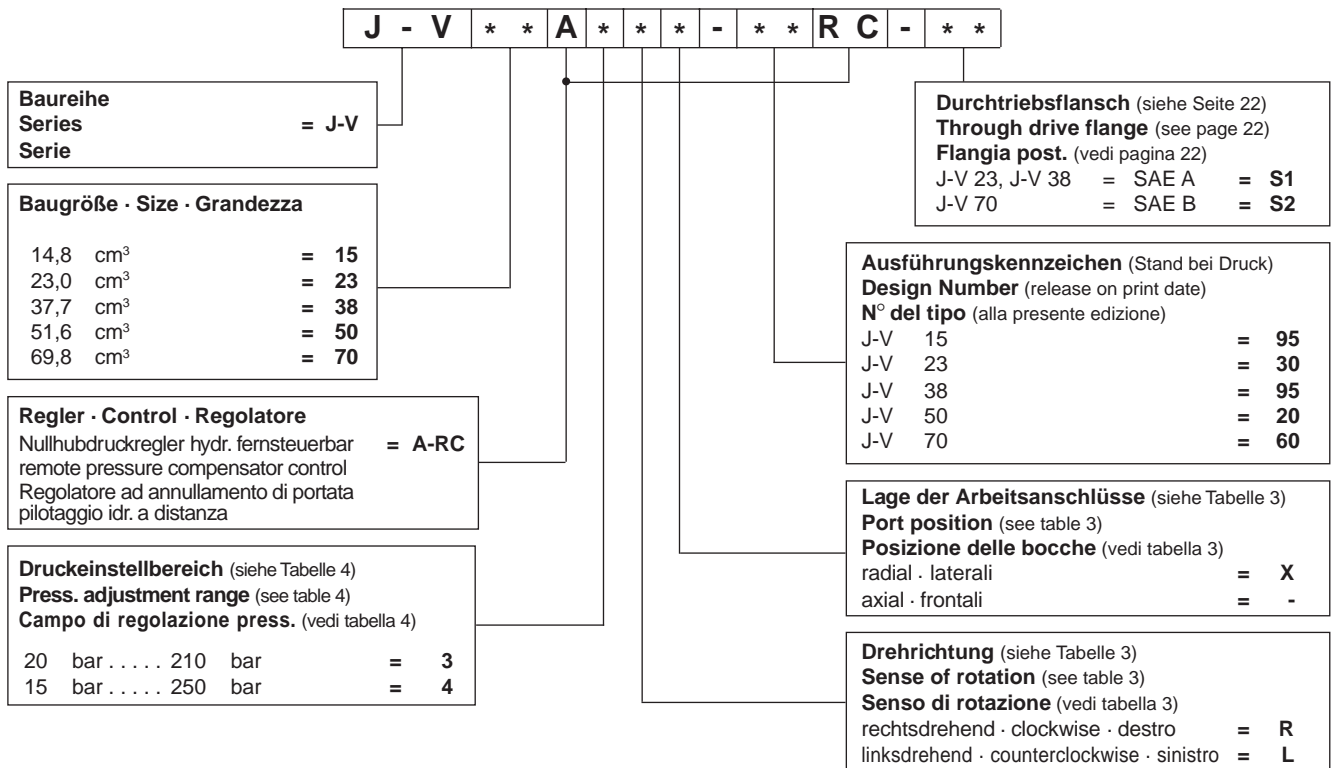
| J | - | V | * | * | A | * | * | * | - | * | * | R | C | - | * | * |
|---|---|---|---|---|---|---|---|---|---|---|---|---|---|---|---|---|

**Baureihe**
**Series** = **J-V**
**Serie**

**Baugröße · Size · Grandezza**

14,8 cm³ = **15**
23,0 cm³ = **23**
37,7 cm³ = **38**
51,6 cm³ = **50**
69,8 cm³ = **70**

**Regler · Control · Regolatore**
Nullhubdruckregler hydr. fernsteuerbar = **A-RC**
remote pressure compensator control
Regolatore ad annullamento di portata pilotaggio idr. a distanza

**Druckeinstellbereich** (siehe Tabelle 4)
**Press. adjustment range** (see table 4)
**Campo di regolazione press.** (vedi tabella 4)

20 bar . . . . . 210 bar = **3**
15 bar . . . . . 250 bar = **4**

**Durchtriebsflansch** (siehe Seite 22)
**Through drive flange** (see page 22)
**Flangia post.** (vedi pagina 22)
J-V 23, J-V 38 = SAE A = **S1**
J-V 70 = SAE B = **S2**

**Ausführungskennzeichen** (Stand bei Druck)
**Design Number** (release on print date)
**N° del tipo** (alla presente edizione)
J-V 15 = **95**
J-V 23 = **30**
J-V 38 = **95**
J-V 50 = **20**
J-V 70 = **60**

**Lage der Arbeitsanschlüsse** (siehe Tabelle 3)
**Port position** (see table 3)
**Posizione delle bocche** (vedi tabella 3)
radial · laterali = **X**
axial · frontali = **-**

**Drehrichtung** (siehe Tabelle 3)
**Sense of rotation** (see table 3)
**Senso di rotazione** (vedi tabella 3)
rechtsdrehend · clockwise · destro = **R**
linksdrehend · counterclockwise · sinistro = **L**